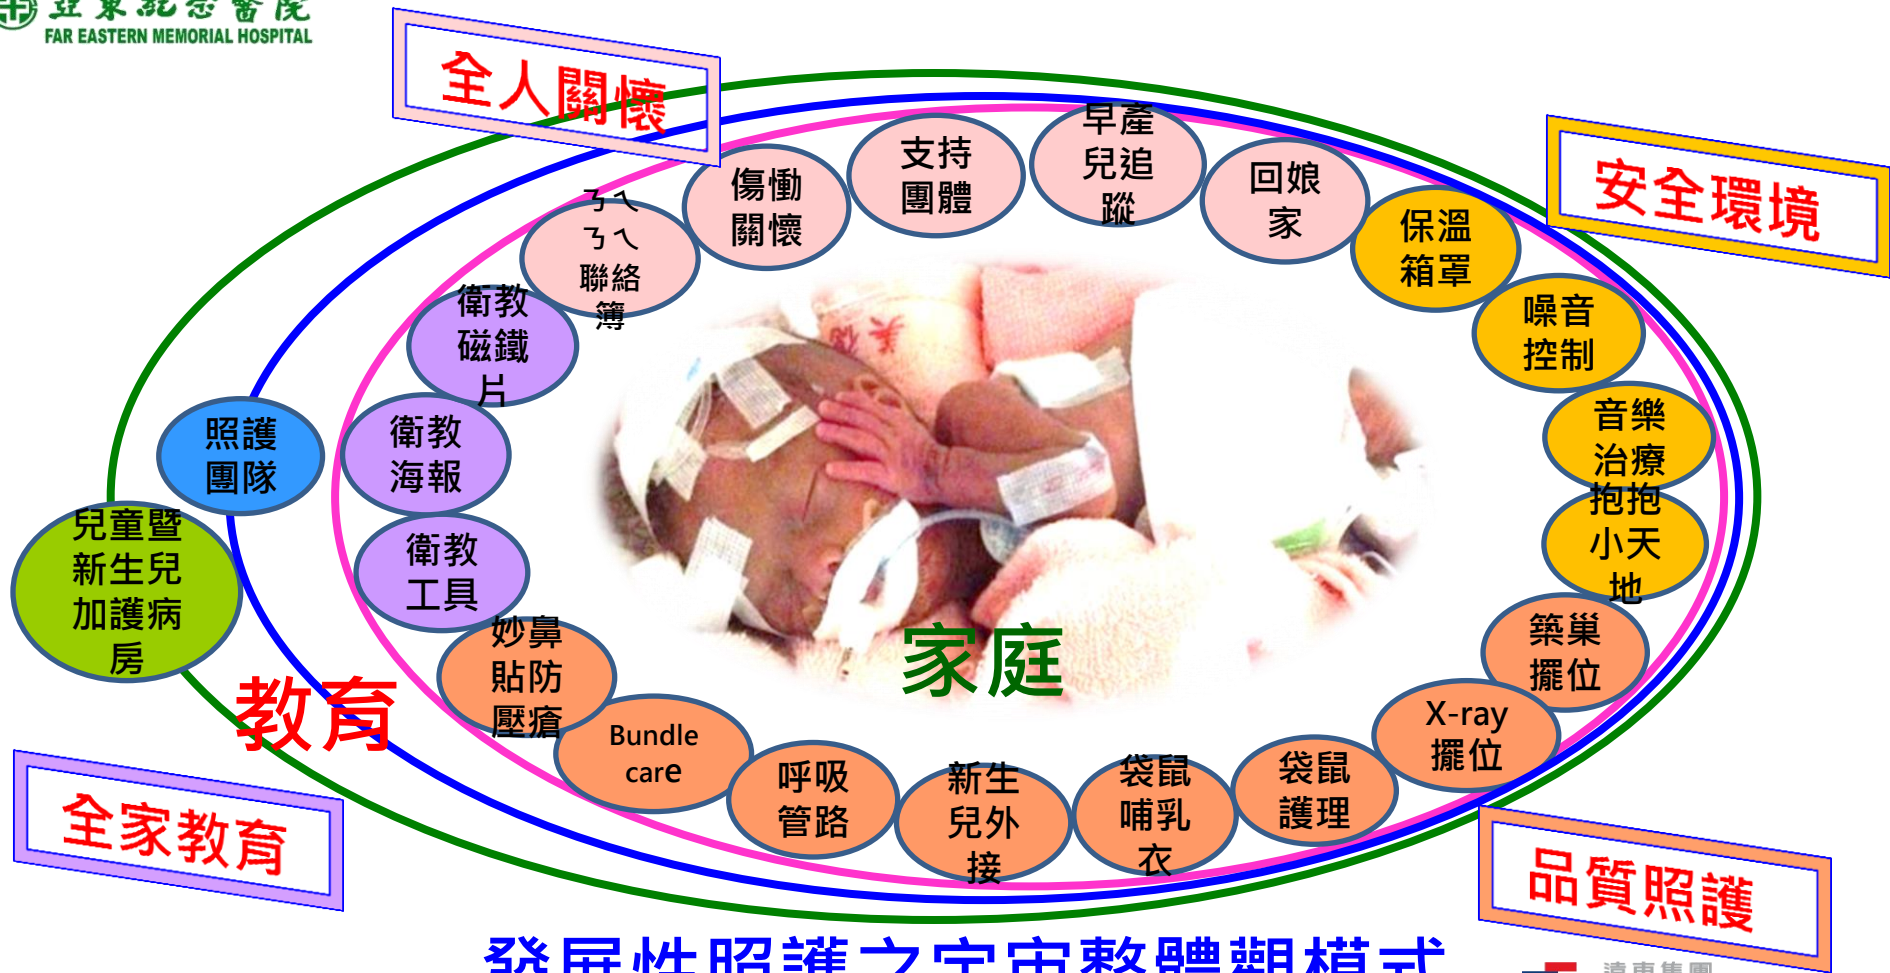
亞東紀念醫院
FAR EASTERN MEMORIAL HOSPITAL

全人關懷

安全環境

ㄋㄟㄋㄟ聯絡簿

傷慟關懷

支持團體

早產兒追蹤

回娘家

保溫箱罩

噪音控制

音樂治療

抱抱小天地

築巢擺位

X-ray擺位

袋鼠護理

袋鼠哺乳衣

新生兒外接

呼吸管路

Bundle care

妙鼻貼防壓瘡

衛教工具

衛教海報

衛教磁鐵片

照護團隊

兒童暨新生兒加護病房

教育

家庭

全家教育

品質照護

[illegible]